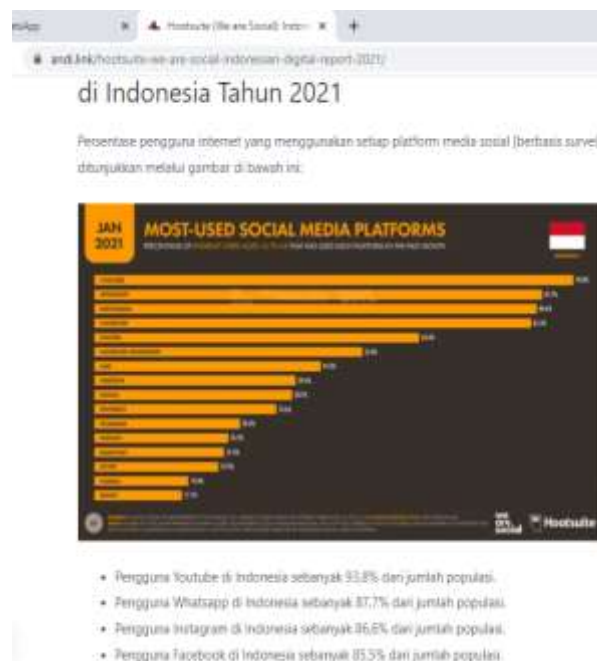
tsApp

Hootsuite (We are Social): Indo

andi.link/hootsuite-we-are-social-indonesian-digital-report-2021/

di Indonesia Tahun 2021

Persentase pengguna internet yang menggunakan setiap platform media sosial (berbasis survei ditunjukkan melalui gambar di bawah ini:

JAN 2021 MOST-USED SOCIAL MEDIA PLATFORMS

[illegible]

we are social Hootsuite

• Pengguna Youtube di Indonesia sebanyak 93,8% dari jumlah populasi.
• Pengguna Whatsapp di Indonesia sebanyak 87,7% dari jumlah populasi.
• Pengguna Instagram di Indonesia sebanyak 86,6% dari jumlah populasi.
• Pengguna Facebook di Indonesia sebanyak 85,5% dari jumlah populasi.